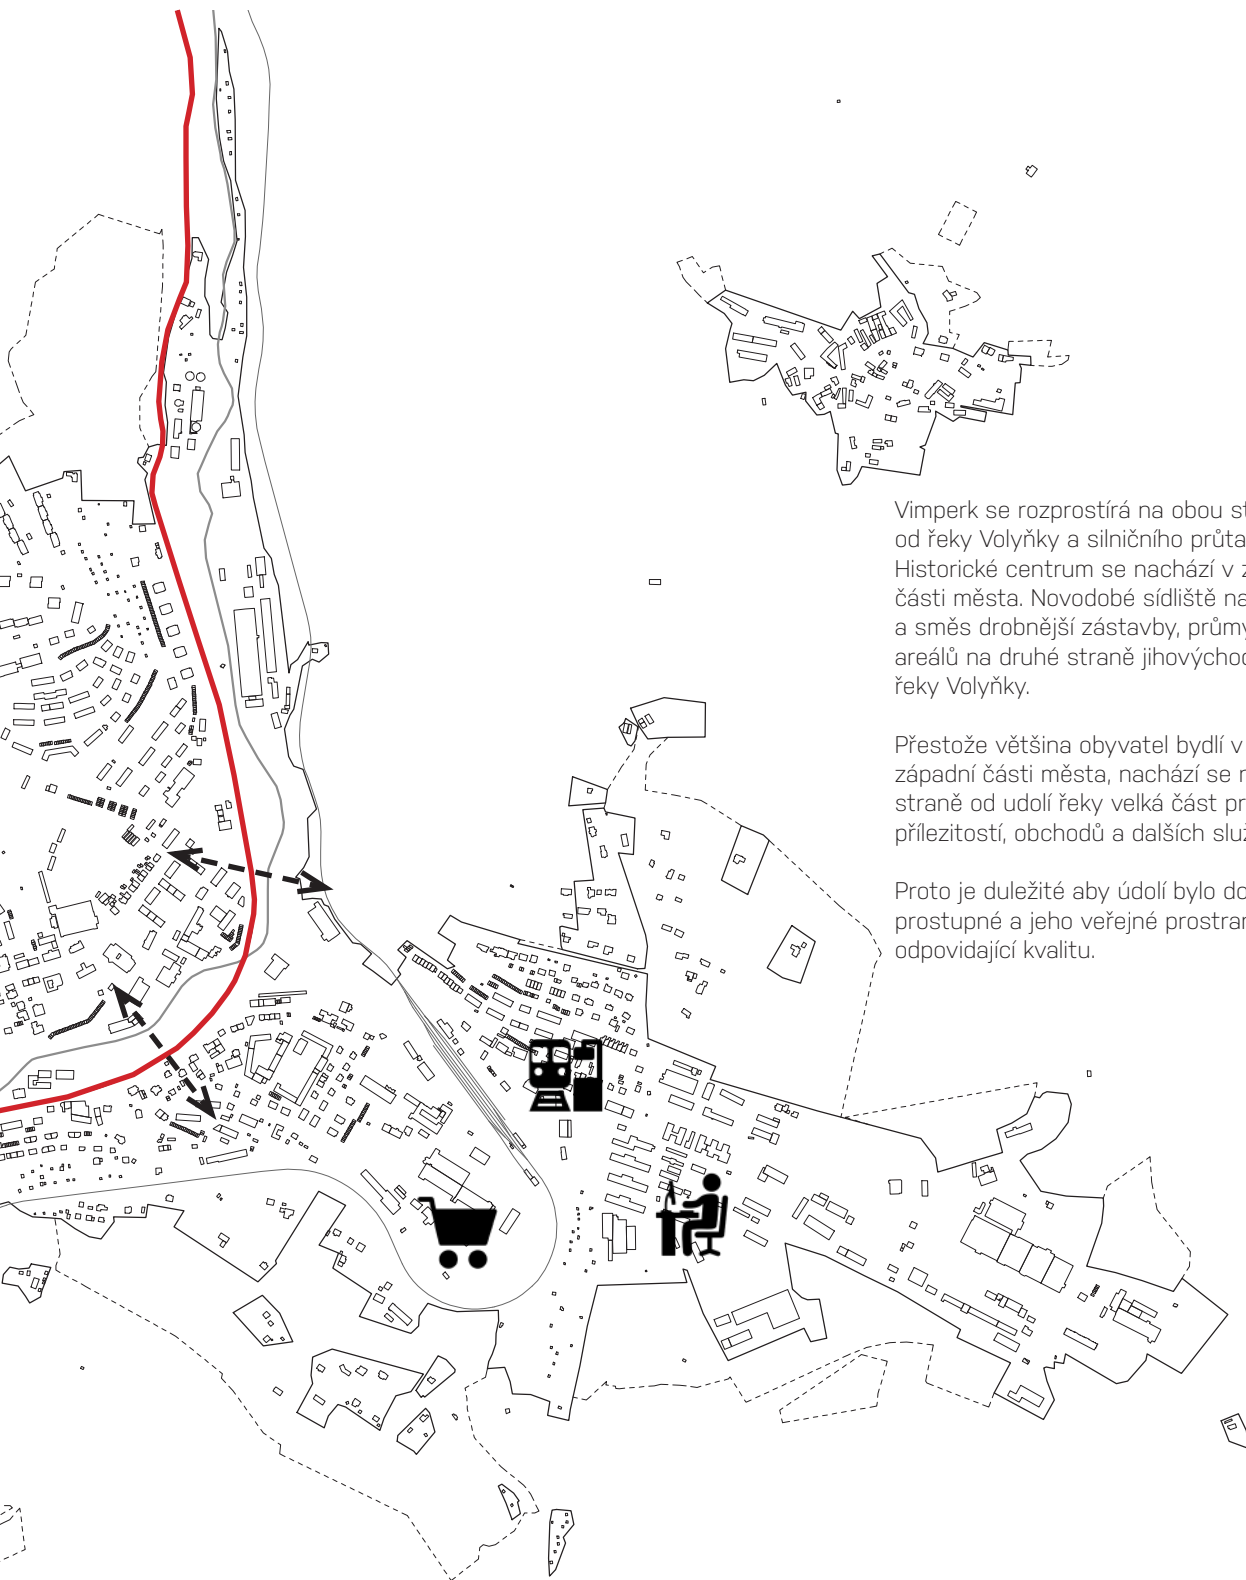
Vimperk se rozprostírá na obou st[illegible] od řeky Volyňky a silničního průta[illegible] Historické centrum se nachází v z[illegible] části města. Novodobé sídliště na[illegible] a směs drobnější zástavby, průmy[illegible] areálů na druhé straně jihovýcho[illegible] řeky Volyňky.

Přestože většina obyvatel bydlí v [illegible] západní části města, nachází se n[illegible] straně od údolí řeky velká část pr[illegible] příležitostí, obchodů a dalších slu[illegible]

Proto je duležité aby údolí bylo do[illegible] prostupné a jeho veřejné prostran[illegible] odpovidající kvalitu.